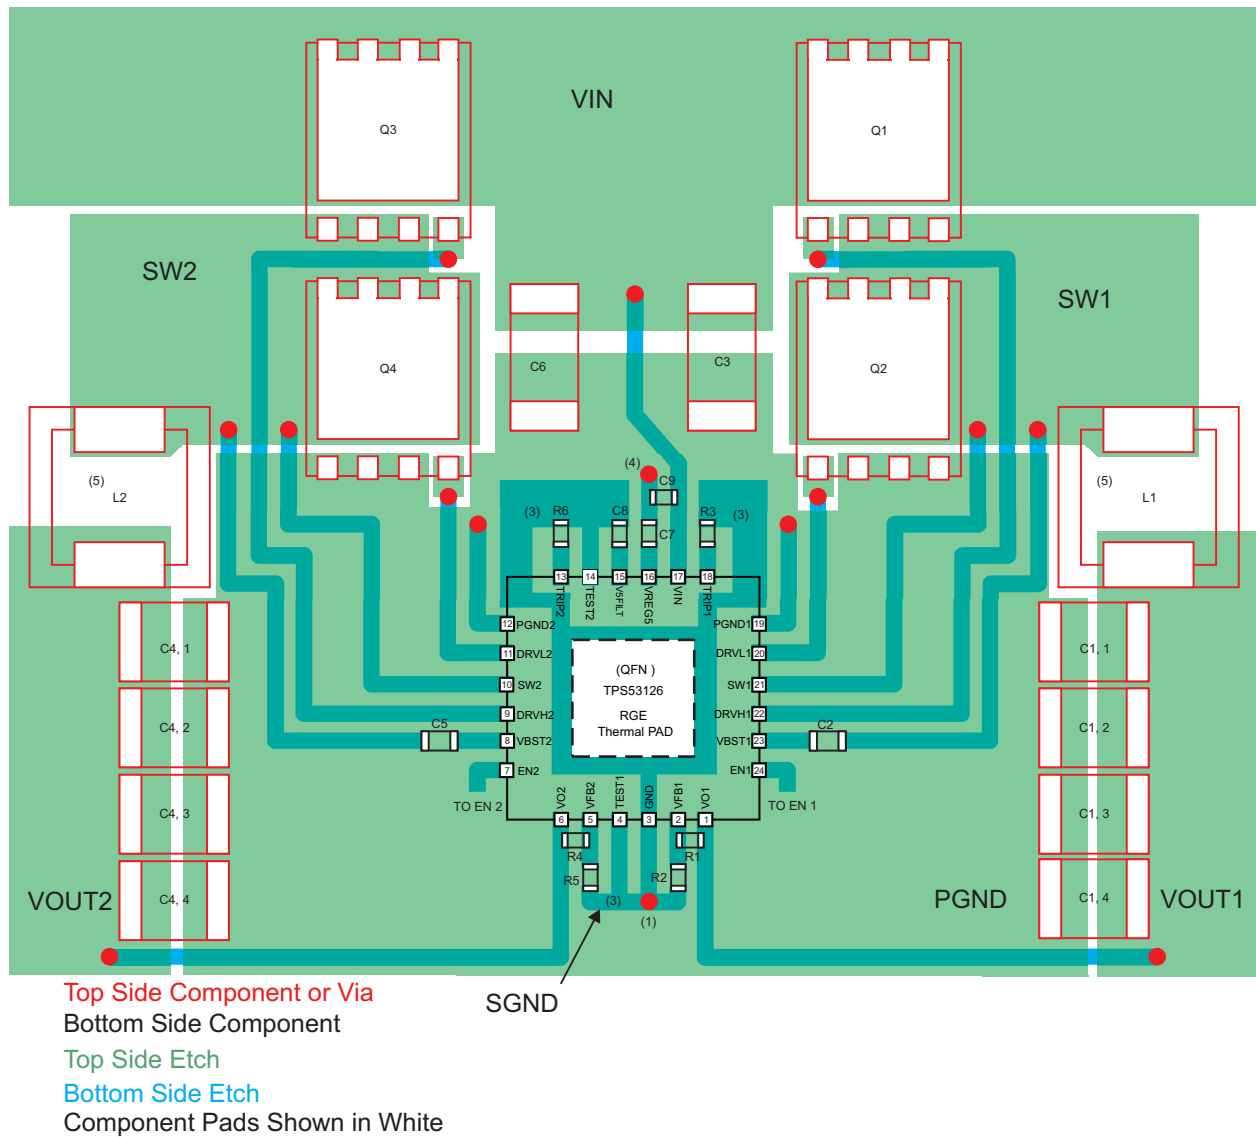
VIN

Q3

Q1

SW2

SW1

Q4

C6

C3

Q2

(4)

C9

(5)

L2

(5)

L1

(3) R6

C8

R3 (3)

C7

13 14 15 16 17 18

TRIP2 TEST2 VSFILT VREG5 VIN TRIP1

12 PGND2

PGND1 19

11 DRVL2

DRVL1 20

(QFN)

TPS53126

10 SW2

SW1 21

RGE

Thermal PAD

9 DRVH2

DRVH1 22

C5

C2

8 VBST2

VBST1 23

7 EN2

EN1 24

C4, 1

C4, 2

C4, 3

C4, 4

C1, 1

C1, 2

C1, 3

C1, 4

TO EN 2

VO2 VFB2 TEST1 GND VFB1 VO1

TO EN 1

6 5 4 3 2 1

R4

R1

R5

R2

(3)

(1)

VOUT2

PGND

VOUT1

Top Side Component or Via

Bottom Side Component

SGND

Top Side Etch

Bottom Side Etch

Component Pads Shown in White